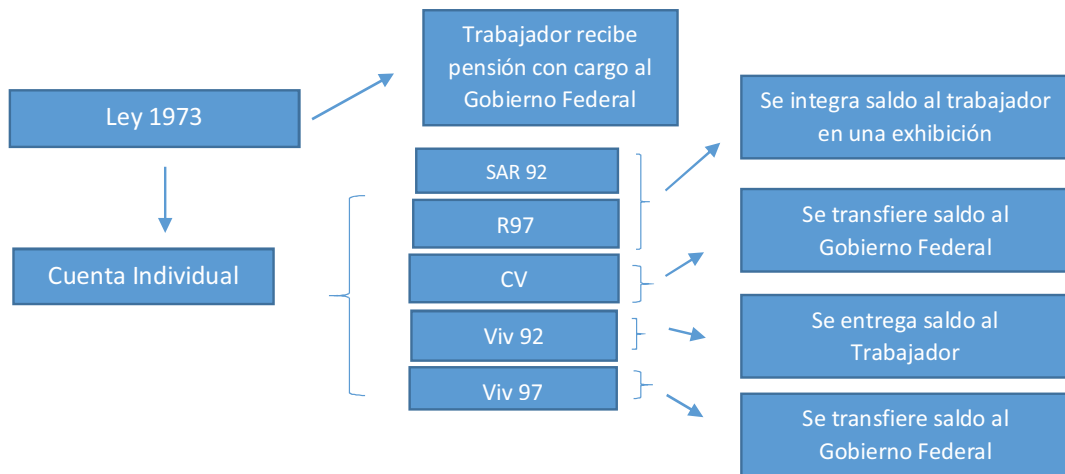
Ley 1973

Trabajador recibe pensión con cargo al Gobierno Federal

Cuenta Individual

SAR 92

R97

CV

Viv 92

Viv 97

Se integra saldo al trabajador en una exhibición

Se transfiere saldo al Gobierno Federal

Se entrega saldo al Trabajador

Se transfiere saldo al Gobierno Federal